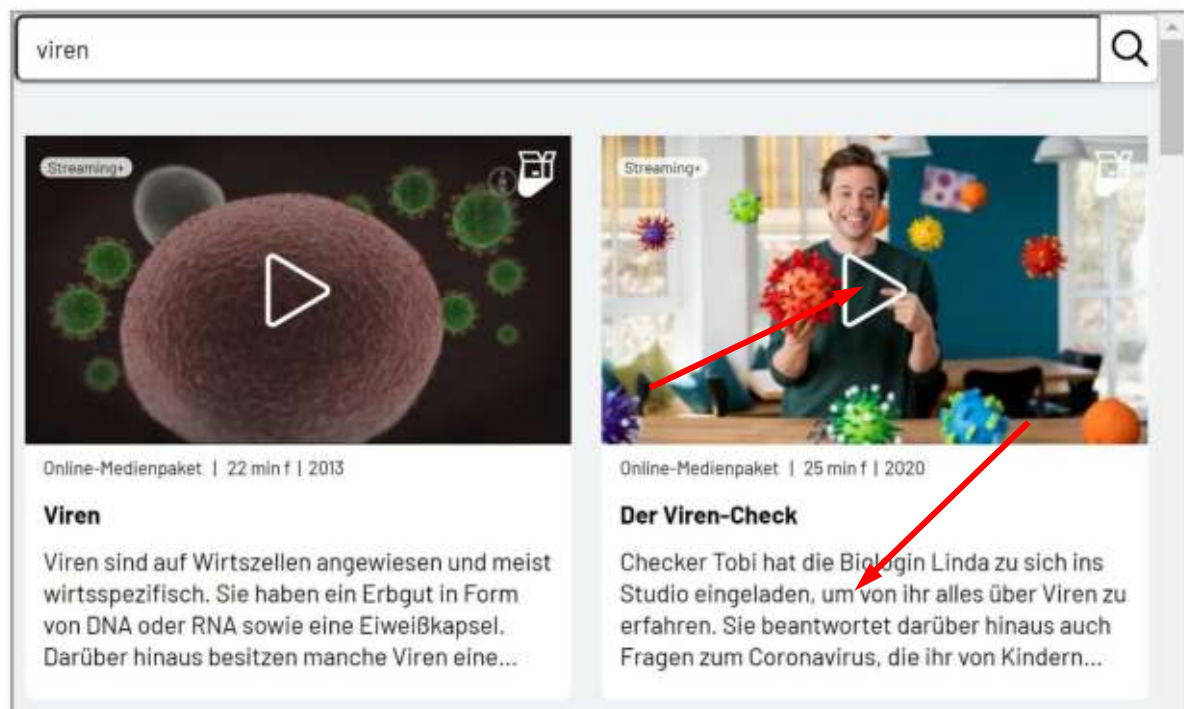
viren

Streaming+

Online-Medienpaket | 22 min f | 2013

Viren

Viren sind auf Wirtszellen angewiesen und meist wirtsspezifisch. Sie haben ein Erbgut in Form von DNA oder RNA sowie eine Eiweißkapsel. Darüber hinaus besitzen manche Viren eine...

Streaming+

Online-Medienpaket | 25 min f | 2020

Der Viren-Check

Checker Tobi hat die Biologin Linda zu sich ins Studio eingeladen, um von ihr alles über Viren zu erfahren. Sie beantwortet darüber hinaus auch Fragen zum Coronavirus, die ihr von Kindern...